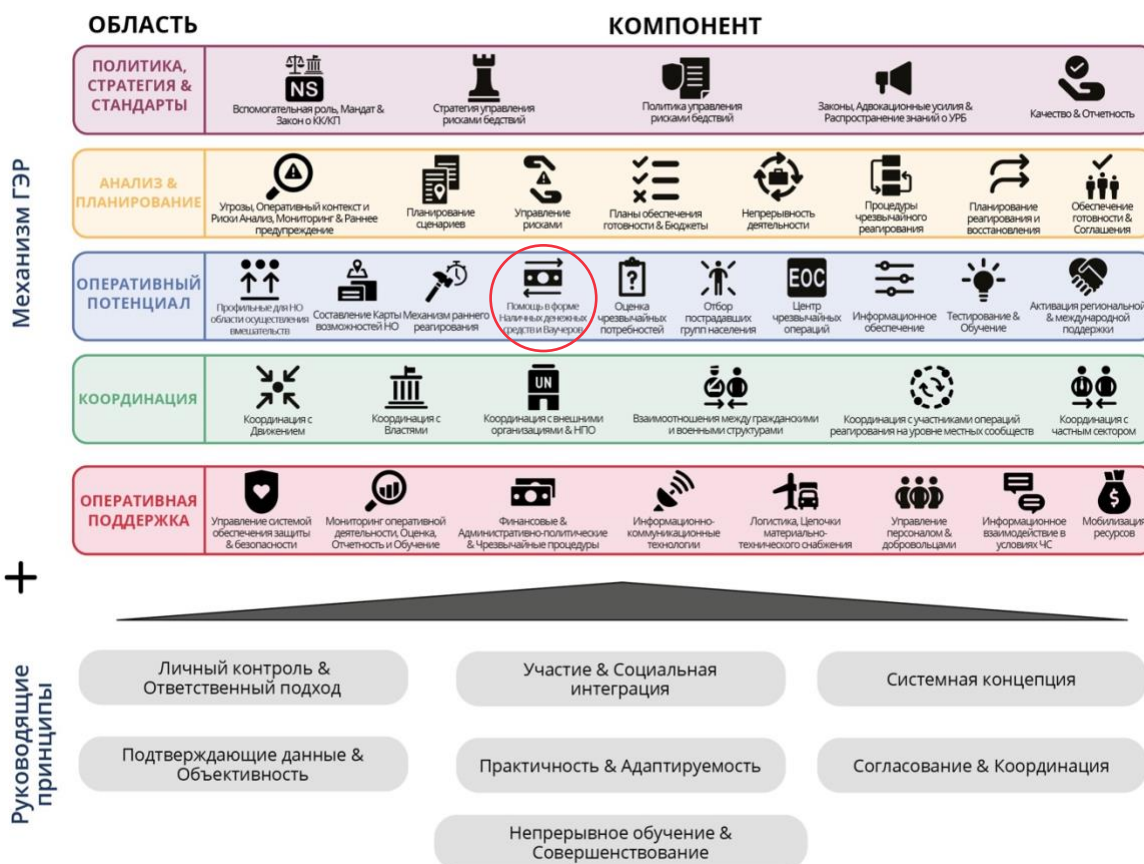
ОБЛАСТЬ

КОМПОНЕНТ

Механизм ГЭР

ПОЛИТИКА, СТРАТЕГИЯ & СТАНДАРТЫ

NS

Вспомогательная роль, Мандат & Закон о КК/КП

Стратегия управления рисками бедствий

Политика управления рисками бедствий

Законы, Адвокационные усилия & Распространение знаний о УРБ

Качество & Отчетность

АНАЛИЗ & ПЛАНИРОВАНИЕ

Угрозы, Оперативный контекст и Риски Анализ, Мониторинг & Раннее предупреждение

Планирование сценариев

Управление рисками

Планы обеспечения готовности & Бюджеты

Непрерывность деятельности

Процедуры чрезвычайного реагирования

Планирование реагирования и восстановления

Обеспечение готовности & Соглашения

ОПЕРАТИВНЫЙ ПОТЕНЦИАЛ

Профильные для НО области осуществления вмешательств

Составление Карты возможностей НО

Механизм раннего реагирования

Помощь в форме Наличных денежных средств и Ваучеров

Оценка чрезвычайных потребностей

Отбор пострадавших групп населения

EOC

Центр чрезвычайных операций

Информационное обеспечение

Тестирование & Обучение

Активация региональной & международной поддержки

КООРДИНАЦИЯ

Координация с Движением

Координация с Властями

UN

Координация с внешними организациями & НПО

Взаимоотношения между гражданскими и военными структурами

Координация с участниками операций реагирования на уровне местных сообществ

Координация с частным сектором

ОПЕРАТИВНАЯ ПОДДЕРЖКА

Управление системой обеспечения защиты & безопасности

Мониторинг оперативной деятельности, Оценка, Отчетность и Обучение

Финансовые & Административно-политические & Чрезвычайные процедуры

Информационно-коммуникационные технологии

Логистика, Цепочки материально-технического снабжения

Управление персоналом & добровольцами

Информационное взаимодействие в условиях ЧС

Мобилизация ресурсов

+

Руководящие принципы

Личный контроль & Ответственный подход

Участие & Социальная интеграция

Системная концепция

Подтверждающие данные & Объективность

Практичность & Адаптируемость

Согласование & Координация

Непрерывное обучение & Совершенствование